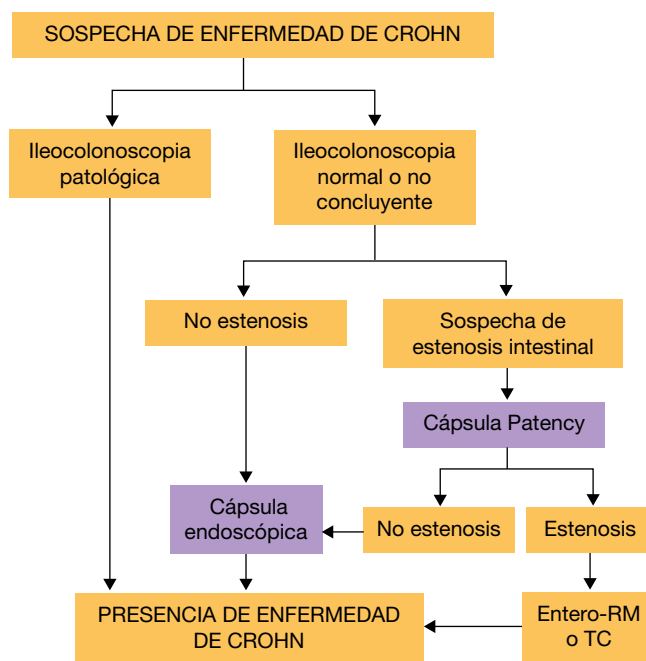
SOSPECHA DE ENFERMEDAD DE CROHN

Ileocolonoscopia patológica

Ileocolonoscopia normal o no concluyente

No estenosis

Sospecha de estenosis intestinal

Cápsula Patency

Cápsula endoscópica

No estenosis

Estenosis

PRESENCIA DE ENFERMEDAD DE CROHN

Entero-RM o TC